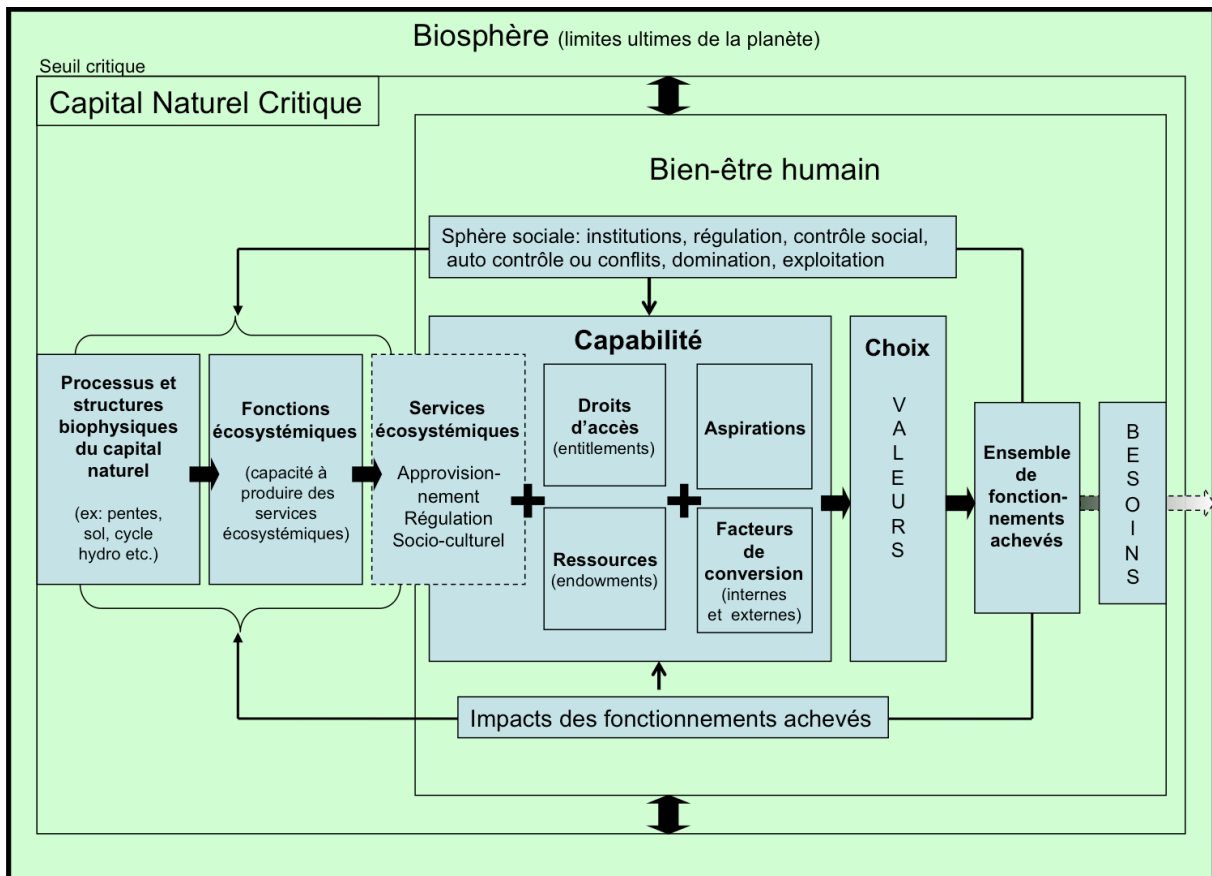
Biosphère (limites ultimes de la planète)

Seuil critique

Capital Naturel Critique

Bien-être humain

Sphère sociale: institutions, régulation, contrôle social, auto contrôle ou conflits, domination, exploitation

Processus et structures biophysiques du capital naturel

(ex: pentes, sol, cycle hydro etc.)

Fonctions écosystémiques

(capacité à produire des services écosystémiques)

Services écosystémiques

Approvisionnement
Régulation
Socio-culturel

Capabilité

Droits d'accès (entitlements)

Aspirations

Ressources (endowments)

Facteurs de conversion (internes et externes)

Choix

V A L E U R S

Ensemble de fonctionnements achevés

B E S O I N S

Impacts des fonctionnements achevés